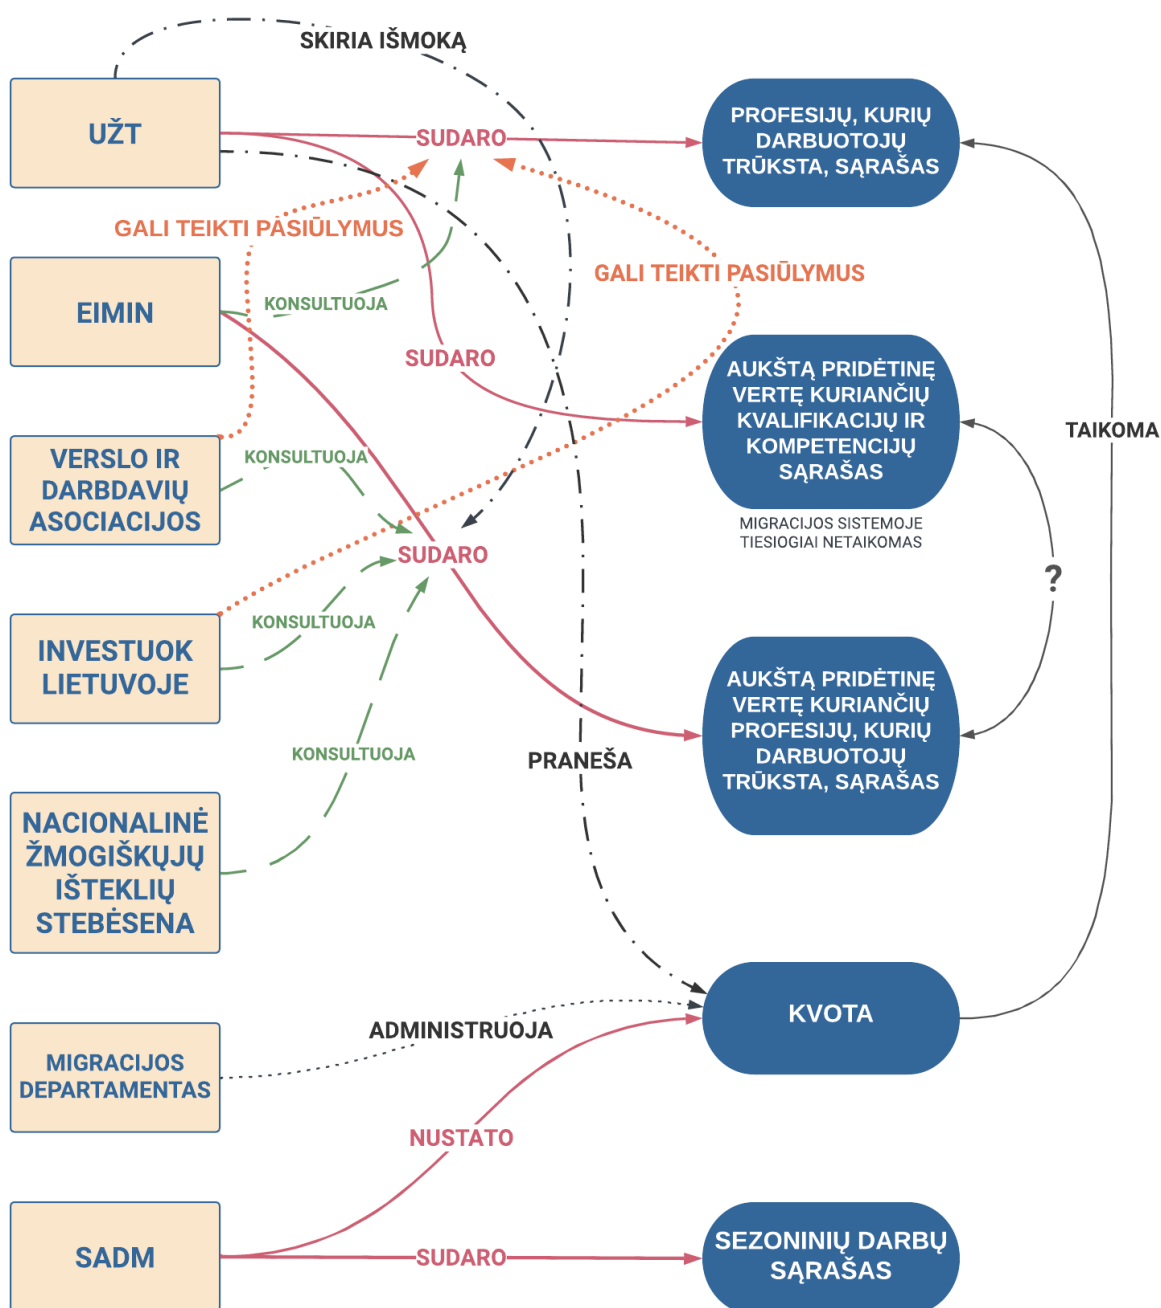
SKIRIA IŠMOKĄ

UŽT

SUDARO

PROFESIJŲ, KURIŲ DARBUOTOJŲ TRŪKSTA, SĄRAŠAS

GALI TEIKTI PASIŪLYMUS

EIMIN

KONSULTUOJA

GALI TEIKTI PASIŪLYMUS

SUDARO

AUKŠTĄ PRIDĖTINĘ VERTĘ KURIANČIŲ KVALIFIKACIJŲ IR KOMPETENCIJŲ SĄRAŠAS

MIGRACIJOS SISTEMOJE TIESIOGIAI NETAIKOMAS

TAIKOMA

VERSLO IR DARBDAVIŲ ASOCIACIJOS

KONSULTUOJA

SUDARO

?

INVESTUOK LIETUVOJE

KONSULTUOJA

AUKŠTĄ PRIDĖTINĘ VERTĘ KURIANČIŲ PROFESIJŲ, KURIŲ DARBUOTOJŲ TRŪKSTA, SĄRAŠAS

KONSULTUOJA

PRANEŠA

NACIONALINĖ ŽMOGIŠKŲJŲ IŠTEKLIŲ STEBĖSENA

KVOTA

ADMINISTRUOJA

MIGRACIJOS DEPARTAMENTAS

NUSTATO

SADM

SUDARO

SEZONINIŲ DARBŲ SĄRAŠAS